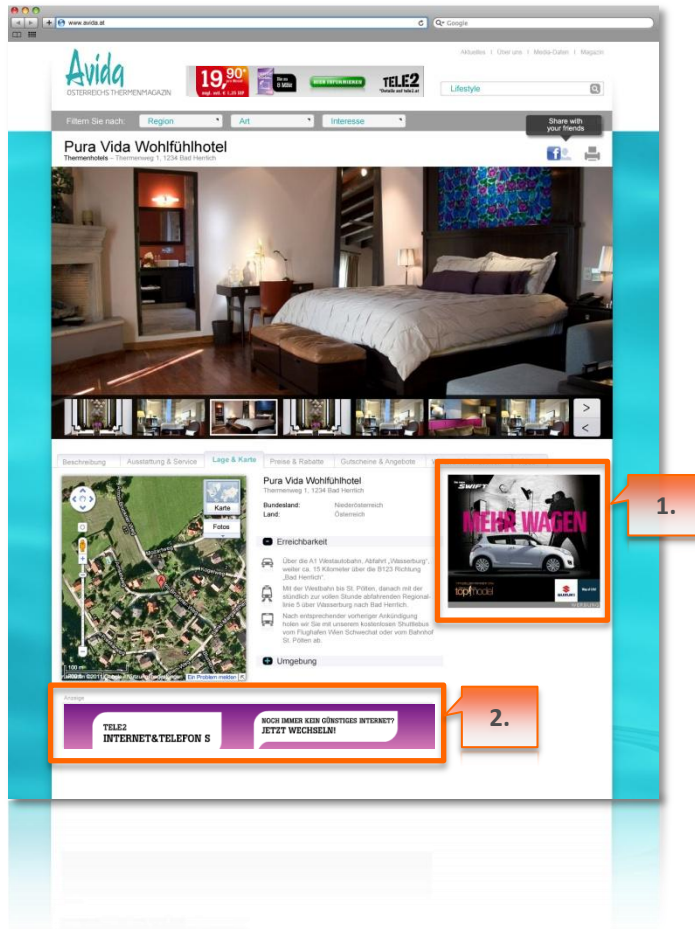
www.avida.at

Q• Google

Avida
ÖSTERREICHS THERMENMAGAZIN

19,90*
mtl. inkl. € 1,35 SIF

JETZT INFORMIEREN

TELE2
*Details auf tele2.at

Aktuelles | Über uns | Media-Daten | Magazin

Lifestyle

Filtern Sie nach: Region Art Interesse

Share with your friends

Pura Vida Wohlfühlhotel
Thermenhotels – Thermenweg 1, 1234 Bad Heirlich

Beschreibung | Ausstattung & Service | Lage & Karte | Preise & Rabatte | Gutscheine & Angebote

Karte
Fotos

Pura Vida Wohlfühlhotel
Thermenweg 1, 1234 Bad Heirlich

Bundesland: Niederösterreich
Land: Österreich

Erreichbarkeit

Über die A1 Westautobahn, Abfahrt „Wasserburg", weiter ca. 15 Kilometer über die B123 Richtung „Bad Heirlich".

Mit der Westbahn bis St. Pölten, danach mit der stündlich zur vollen Stunde abfahrenden Regionallinie 5 über Wasserburg nach Bad Heirlich.

Nach entsprechender vorheriger Ankündigung holen wir Sie mit unserem kostenlosen Shuttlebus vom Flughafen Wien Schwechat oder vom Bahnhof St. Pölten ab.

Umgebung

SWIFT
MEHR WAGEN
töpfmodel
SUZUKI
WERBUNG

1.

Anzeige

TELE2
INTERNET&TELEFON S

NOCH IMMER KEIN GÜNSTIGES INTERNET?
JETZT WECHSELN!

2.